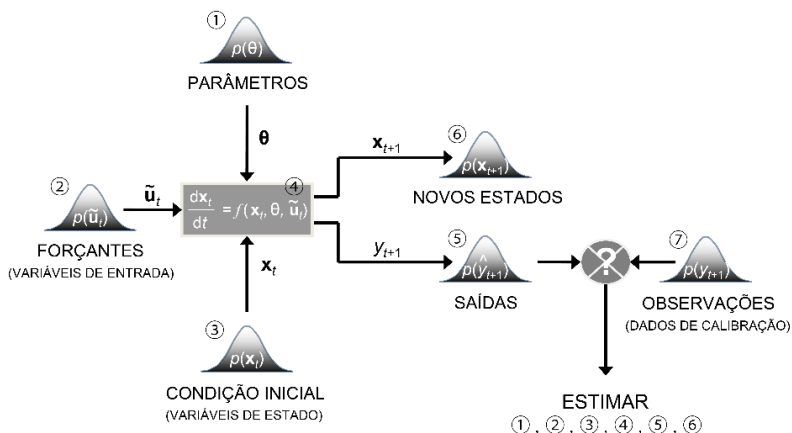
①
$p(\theta)$
PARÂMETROS

$\theta$

②
$p(\tilde{u}_t)$
$\tilde{\mathbf{u}}_t$
FORÇANTES
(VARIÁVEIS DE ENTRADA)

$\frac{d\mathbf{x}_t}{dt} = f(\mathbf{x}_t, \theta, \tilde{\mathbf{u}}_t)$ ④

$\mathbf{x}_t$

③
$p(\mathbf{x}_t)$
CONDIÇÃO INICIAL
(VARIÁVEIS DE ESTADO)

$\mathbf{x}_{t+1}$
⑥
$p(\mathbf{x}_{t+1})$
NOVOS ESTADOS

$y_{t+1}$
⑤
$p(\hat{y}_{t+1})$
SAÍDAS

⑦
$p(y_{t+1})$
OBSERVAÇÕES
(DADOS DE CALIBRAÇÃO)

ESTIMAR
① , ② , ③ , ④ , ⑤ , ⑥